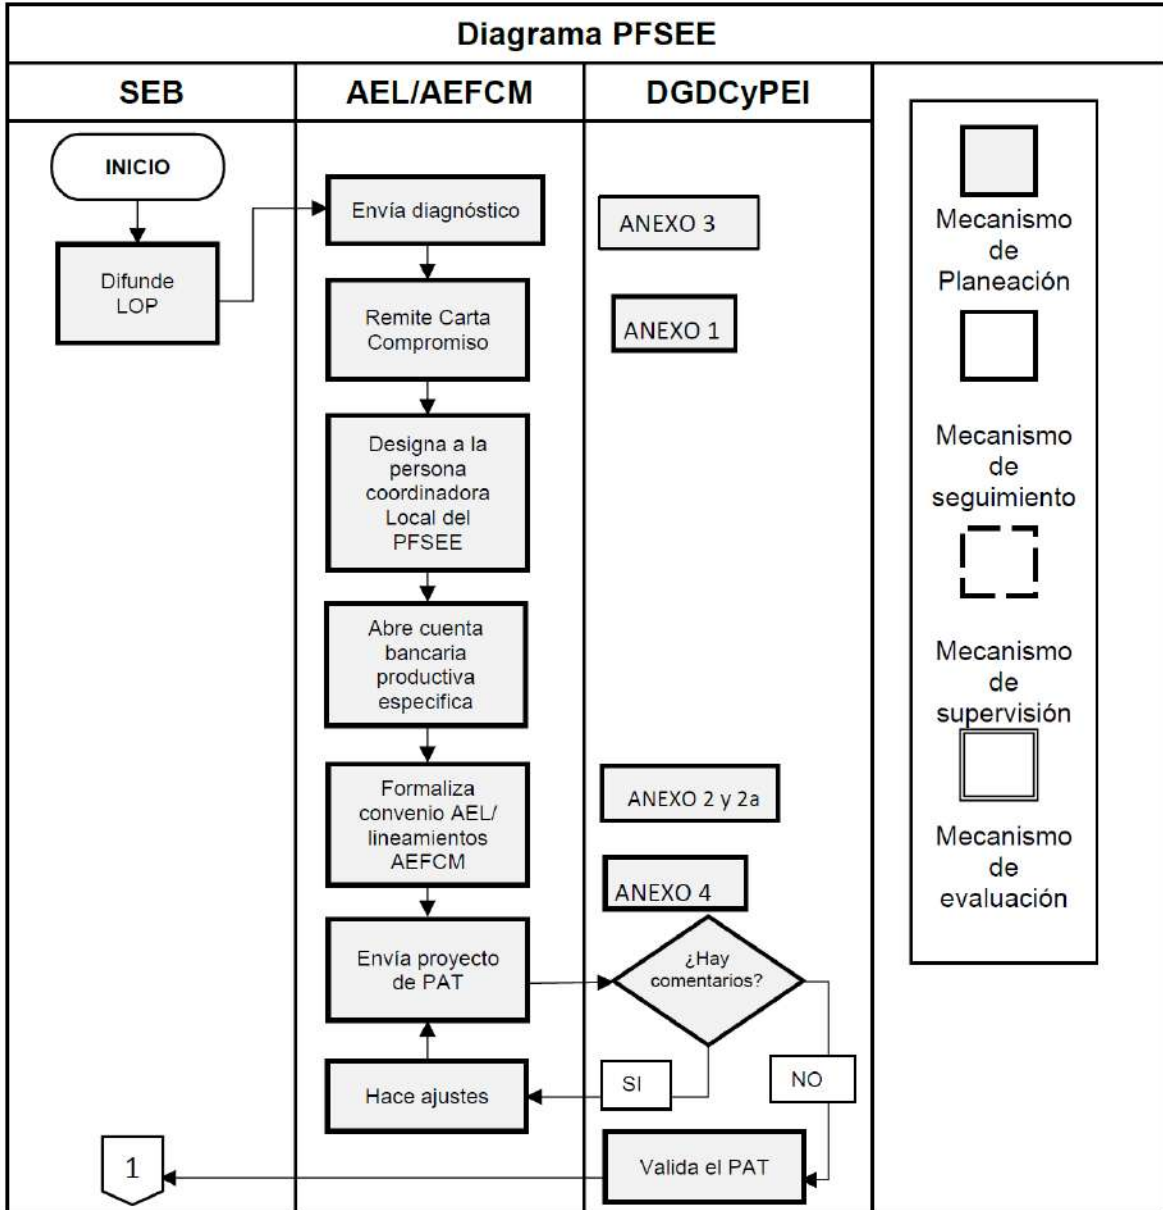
Diagrama PFSEE

| SEB | AEL/AEFCM | DGDCyPEI |
|---|---|---|

INICIO

Difunde LOP

Envía diagnóstico

ANEXO 3

Remite Carta Compromiso

ANEXO 1

Designa a la persona coordinadora Local del PFSEE

Abre cuenta bancaria productiva especifica

Formaliza convenio AEL/ lineamientos AEFCM

ANEXO 2 y 2a

ANEXO 4

Envía proyecto de PAT

¿Hay comentarios?

SI

NO

Hace ajustes

Valida el PAT

1

Mecanismo de Planeación

Mecanismo de seguimiento

Mecanismo de supervisión

Mecanismo de evaluación